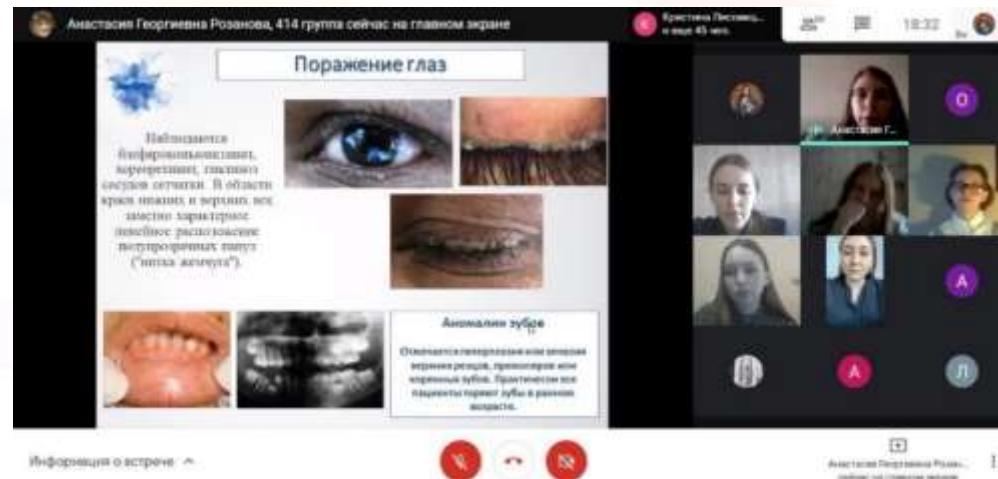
Анастасия Георгиевна Розанова, 414 группа сейчас на главном экране

Кристина Лисовец... и ещё 45 чел.

18:32

Поражение глаз

Наблюдается блефароконъюнктивит, кератит, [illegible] сосудов сетчатки. В области краев нижних и верхних век заметно характерное линейное расположение полупрозрачных папул ("нитка жемчуга").

Аномалии зубов

Отмечается гипоплазия или агенезия верхних резцов, премоляров или коренных зубов. Практически все пациенты теряют зубы в раннем возрасте.

Анастасия Г...

О

А

А

Л

Информация о встрече ^

Анастасия Георгиевна Розан... сейчас на главном экране